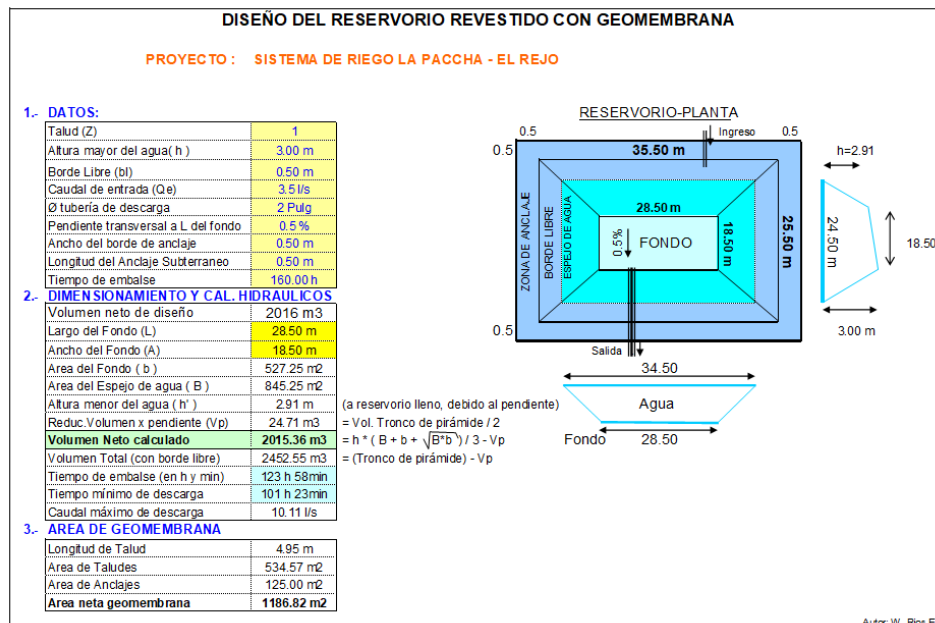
DISEÑO DEL RESERVORIO REVESTIDO CON GEOMEMBRANA

PROYECTO : SISTEMA DE RIEGO LA PACCHA - EL REJO

1.- DATOS:

| | |
|---|---|
| Talud (Z) | 1 |
| Altura mayor del agua( h ) | 3.00 m |
| Borde Libre (bl) | 0.50 m |
| Caudal de entrada (Qe) | 3.5 l/s |
| Ø tubería de descarga | 2 Pulg |
| Pendiente transversal a L del fondo | 0.5 % |
| Ancho del borde de anclaje | 0.50 m |
| Longitud del Anclaje Subterraneo | 0.50 m |
| Tiempo de embalse | 160.00 h |

2.- DIMENSIONAMIENTO Y CAL. HIDRAULICOS

| | | |
|---|---|---|
| Volumen neto de diseño | 2016 m3 | |
| Largo del Fondo (L) | 28.50 m | |
| Ancho del Fondo (A) | 18.50 m | |
| Area del Fondo ( b ) | 527.25 m2 | |
| Area del Espejo de agua ( B ) | 845.25 m2 | |
| Altura menor del agua ( h' ) | 2.91 m | (a reservorio lleno, debido al pendiente) |
| Reduc.Volumen x pendiente (Vp) | 24.71 m3 | = Vol. Tronco de pirámide / 2 |
| Volumen Neto calculado | 2015.36 m3 | = h * ( B + b + $\sqrt{B*b}$ ) / 3 - Vp |
| Volumen Total (con borde libre) | 2452.55 m3 | = (Tronco de pirámide) - Vp |
| Tiempo de embalse (en h y min) | 123 h 58min | |
| Tiempo mínimo de descarga | 101 h 23min | |
| Caudal máximo de descarga | 10.11 l/s | |

3.- AREA DE GEOMEMBRANA

| | |
|---|---|
| Longitud de Talud | 4.95 m |
| Area de Taludes | 534.57 m2 |
| Area de Anclajes | 125.00 m2 |
| Area neta geomembrana | 1186.82 m2 |

RESERVORIO-PLANTA
0.5 Ingreso 0.5
0.5 35.50 m
ZONA DE ANCLAJE BORDE LIBRE ESPEJO DE AGUA
28.50 m
0.5% FONDO 18.50 m 25.50 m
0.5
Salida
h=2.91
24.50 m
18.50
3.00 m
34.50
Agua
Fondo 28.50

Autor: W. Rios E.